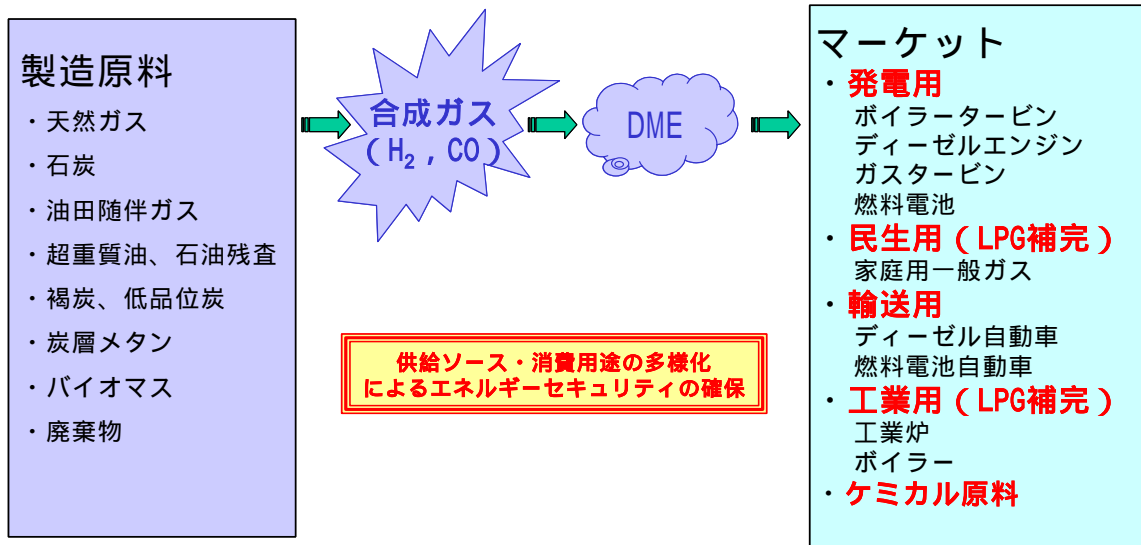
製造原料

・天然ガス

・石炭

・油田随伴ガス

・超重質油、石油残査

・褐炭、低品位炭

・炭層メタン

・バイオマス

・廃棄物

合成ガス
（$H_2$，CO）

DME

供給ソース・消費用途の多様化
によるエネルギーセキュリティの確保

マーケット

・発電用
ボイラータービン
ディーゼルエンジン
ガスタービン
燃料電池

・民生用（LPG補完）
家庭用一般ガス

・輸送用
ディーゼル自動車
燃料電池自動車

・工業用（LPG補完）
工業炉
ボイラー

・ケミカル原料